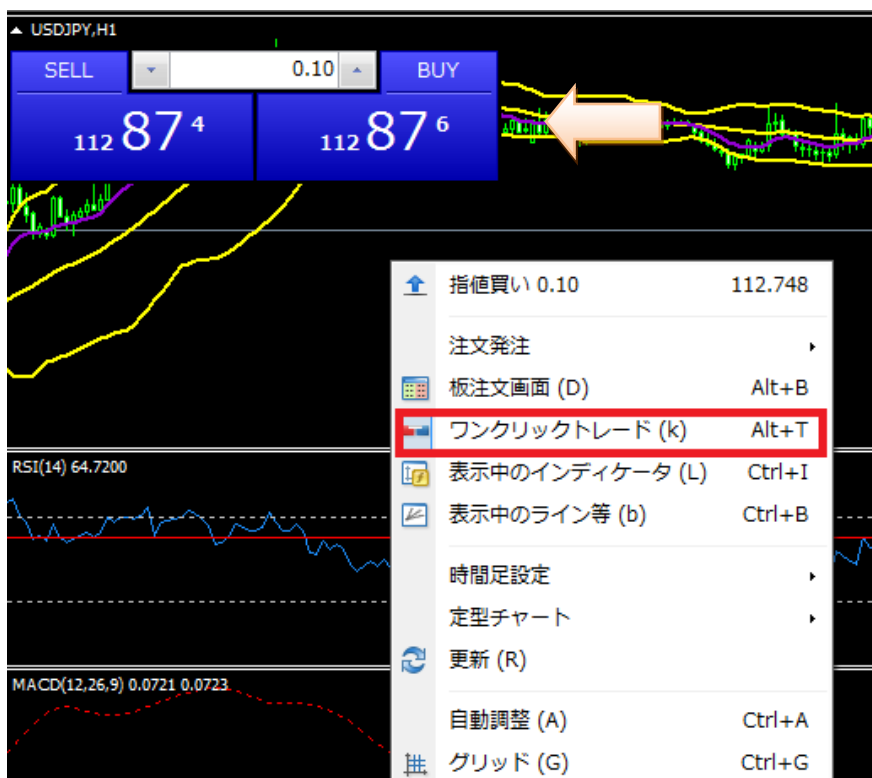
USDJPY,H1

SELL

0.10

BUY

112 87 4

112 87 6

指値買い 0.10 112.748

注文発注

板注文画面 (D) Alt+B

ワンクリックトレード (k) Alt+T

表示中のインディケータ (L) Ctrl+I

表示中のライン等 (b) Ctrl+B

時間足設定

定型チャート

更新 (R)

自動調整 (A) Ctrl+A

グリッド (G) Ctrl+G

RSI(14) 64.7200

MACD(12,26,9) 0.0721 0.0723